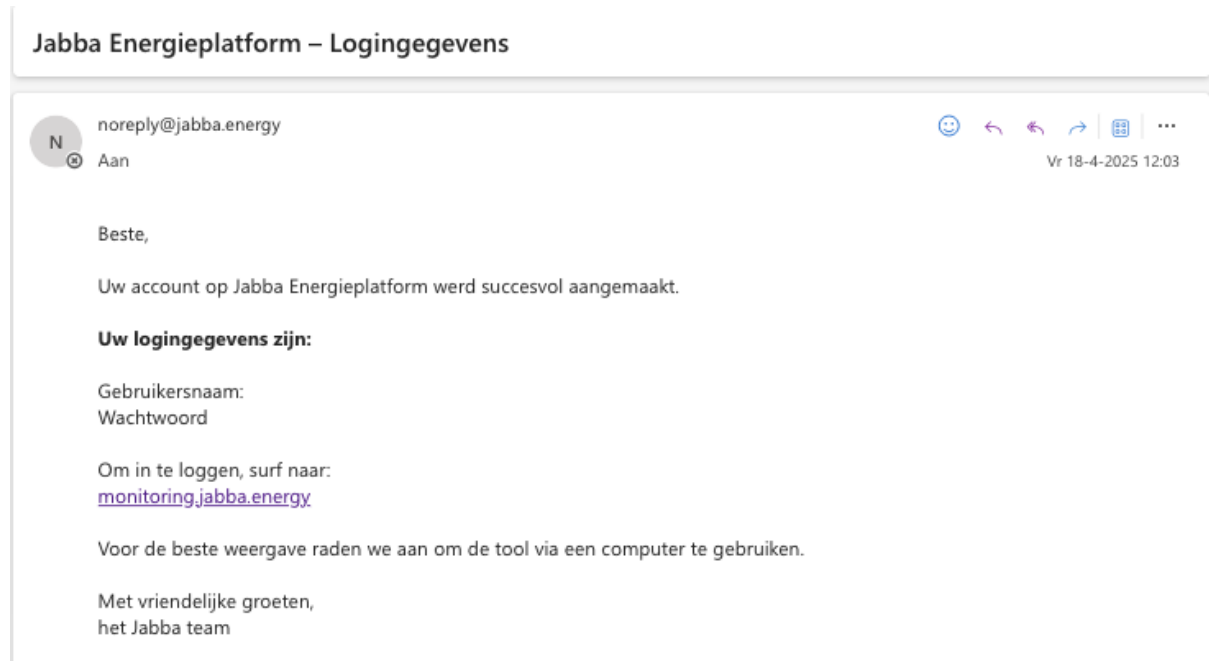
Jabba Energieplatform – Logingegevens

N

noreply@jabba.energy
Aan

Vr 18-4-2025 12:03

Beste,

Uw account op Jabba Energieplatform werd succesvol aangemaakt.

**Uw logingegevens zijn:**

Gebruikersnaam:
Wachtwoord

Om in te loggen, surf naar:
monitoring.jabba.energy

Voor de beste weergave raden we aan om de tool via een computer te gebruiken.

Met vriendelijke groeten,
het Jabba team